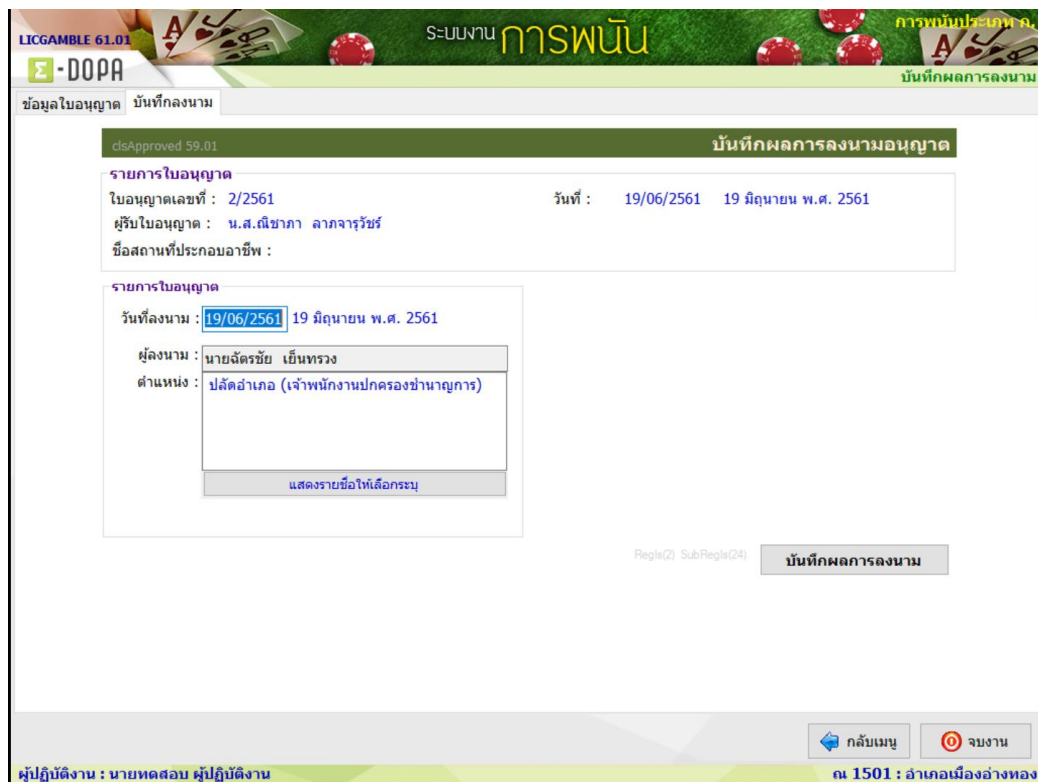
LICGAMBLE 61.01

Σ-DOPA

ระบบงาน การพนัน

การพนันประเภท ก.

บันทึกผลการลงนาม

ข้อมูลใบอนุญาต | บันทึกลงนาม

clsApproved 59.01

บันทึกผลการลงนามอนุญาต

รายการใบอนุญาต

ใบอนุญาตเลขที่ : 2/2561

วันที่ : 19/06/2561 19 มิถุนายน พ.ศ. 2561

ผู้รับใบอนุญาต : น.ส.ณิชาภา ลาภจารุรัชร์

ชื่อสถานที่ประกอบอาชีพ :

รายการใบอนุญาต

วันที่ลงนาม : 19/06/2561 19 มิถุนายน พ.ศ. 2561

ผู้ลงนาม : นายฉัตรชัย เย็นทรวง

ตำแหน่ง : ปลัดอำเภอ (เจ้าพนักงานปกครองชำนาญการ)

แสดงรายชื่อให้เลือกระบุ

Regls(2) SubRegls(24)

บันทึกผลการลงนาม

กลับเมนู

จบงาน

ผู้ปฏิบัติงาน : นายทดสอบ ผู้ปฏิบัติงาน

ณ 1501 : อำเภอเมืองอ่างทอง